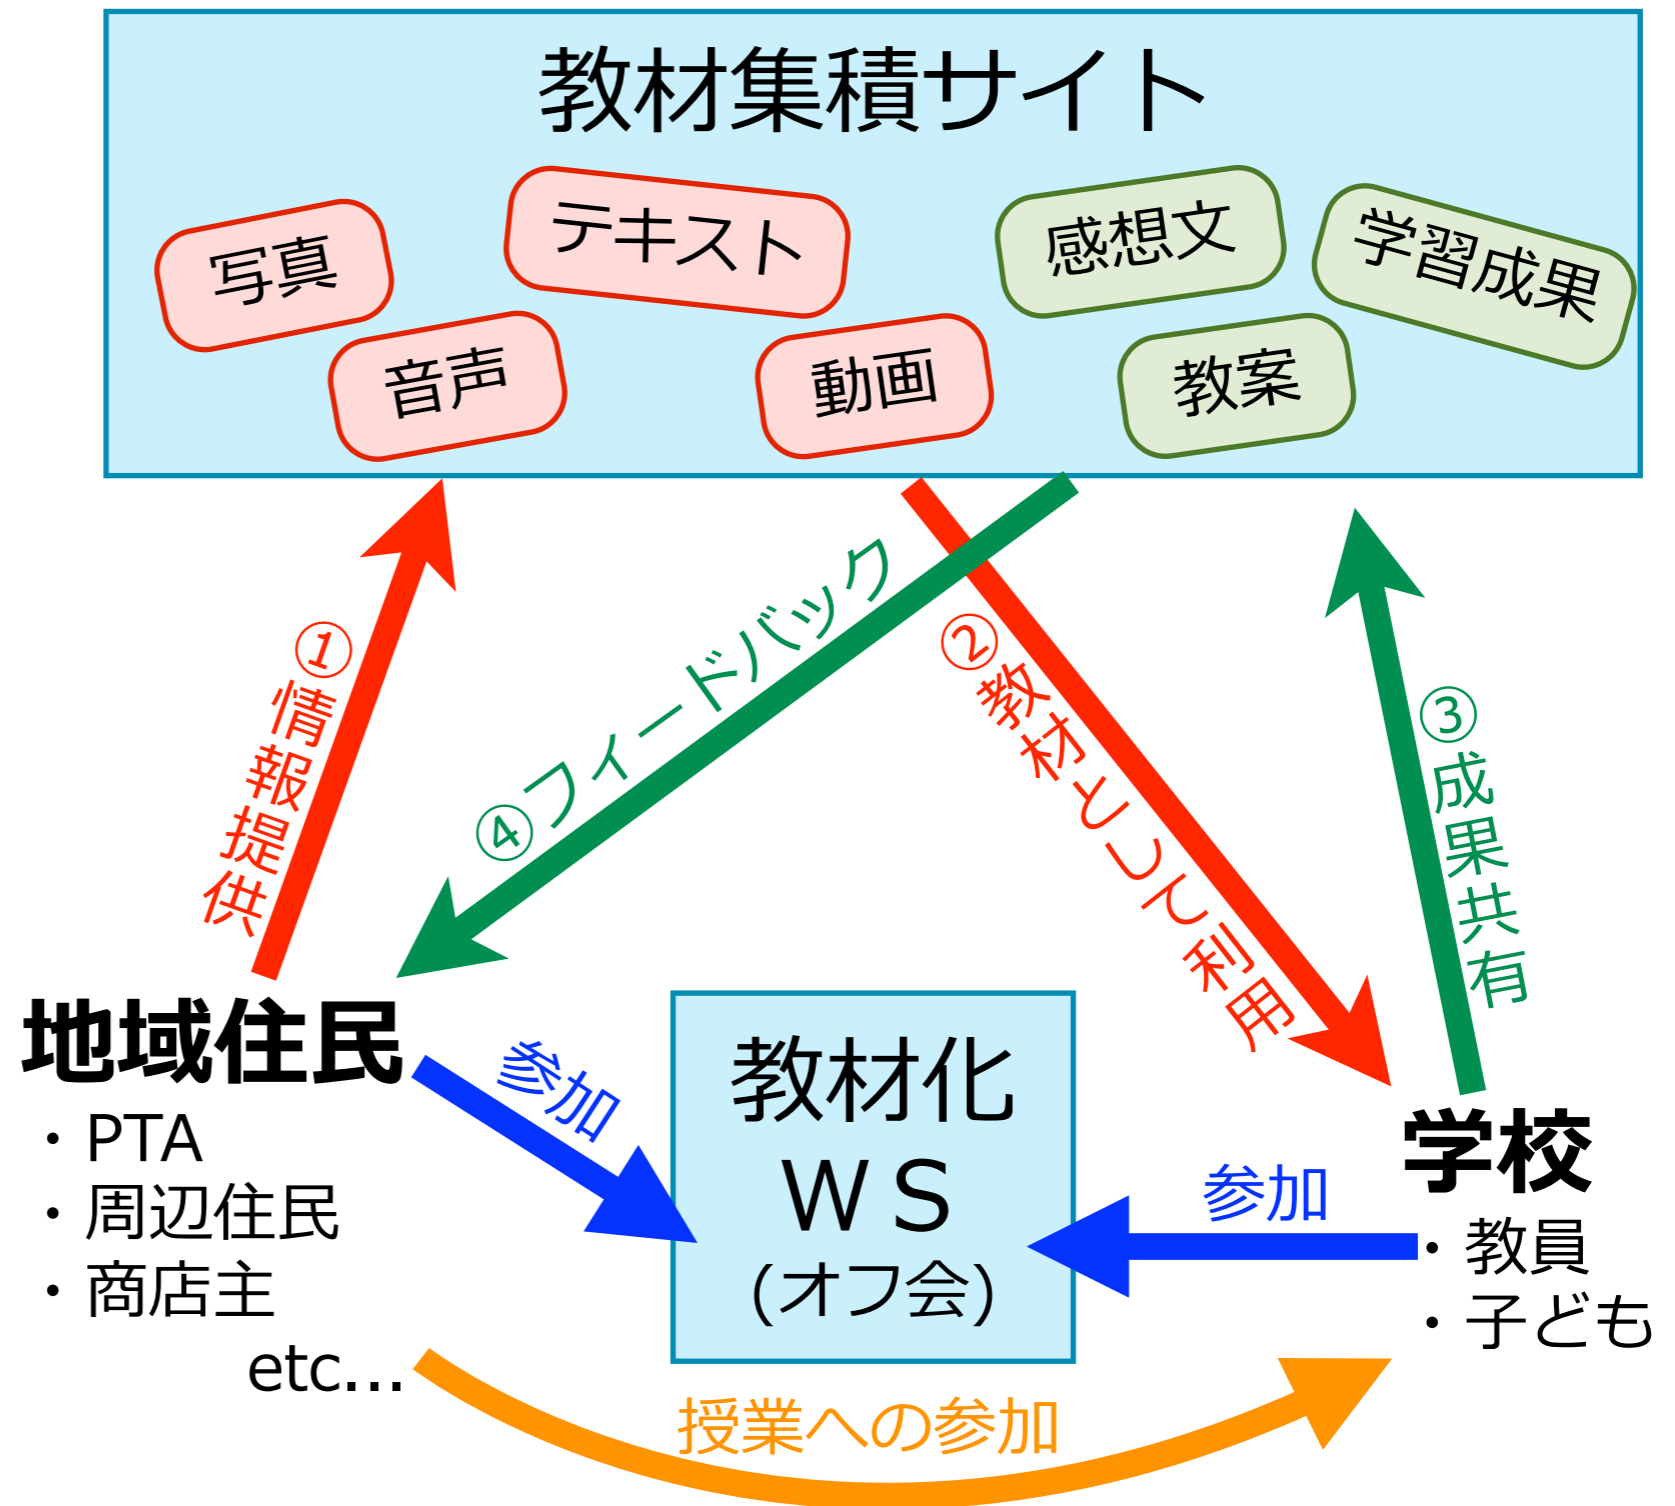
教材集積サイト

写真

テキスト

音声

動画

感想文

学習成果

教案

①情報提供

④フィードバック

②教材として利用

③成果共有

地域住民
・PTA
・周辺住民
・商店主
etc...

参加

教材化
ＷＳ
(オフ会)

参加

学校
・教員
・子ども

授業への参加